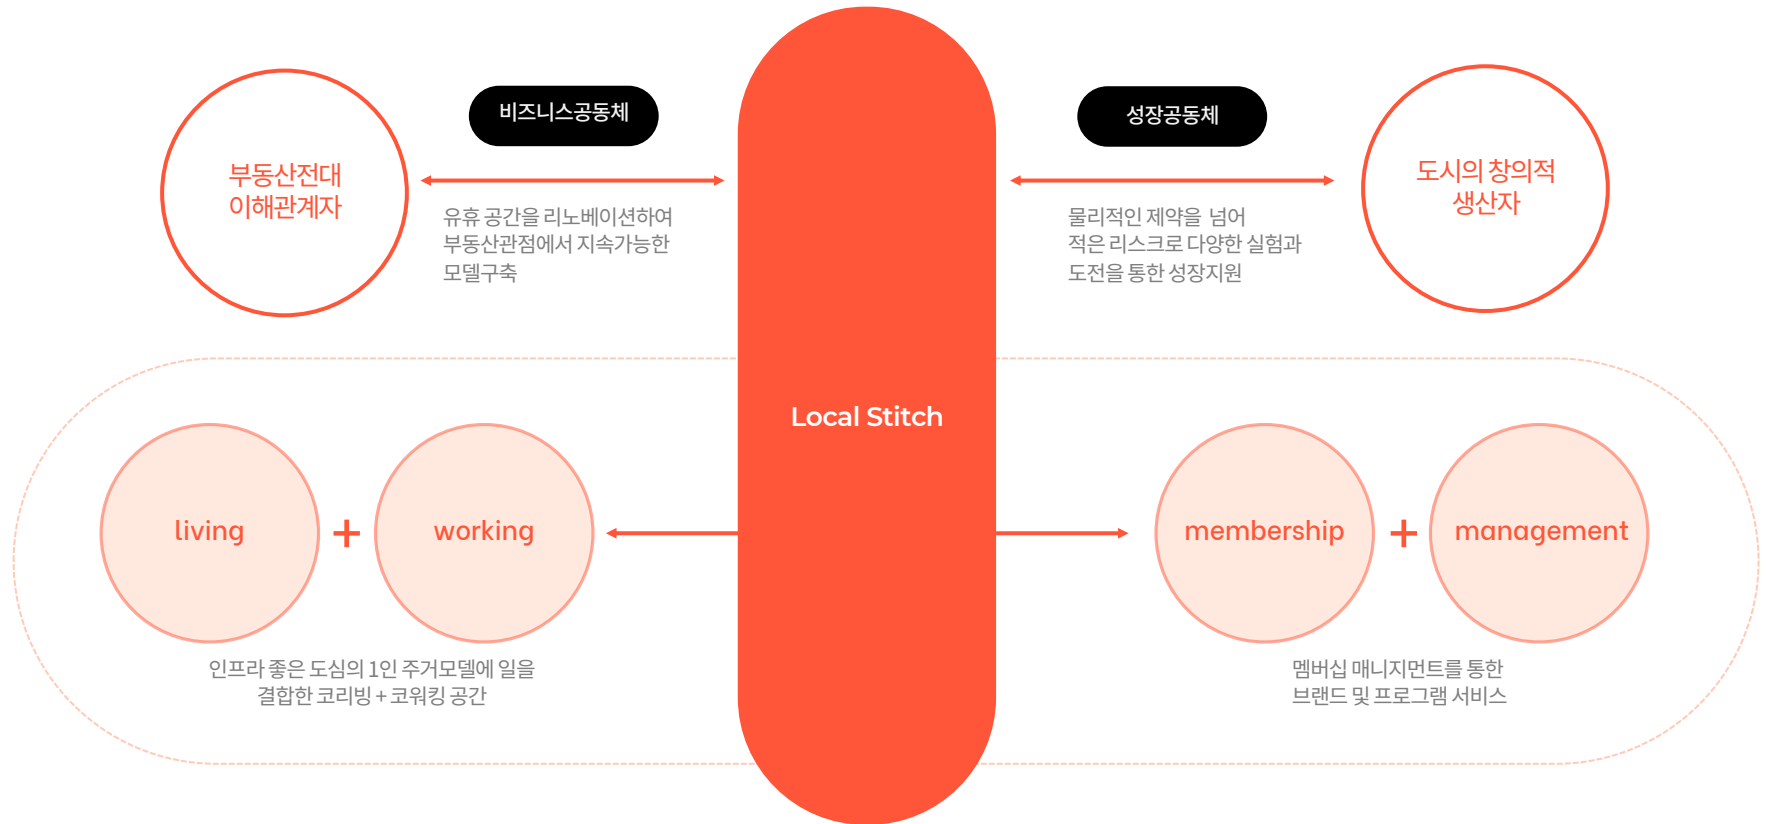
부동산전대
이해관계자

비즈니스공동체

유휴 공간을 리노베이션하여
부동산관점에서 지속가능한
모델구축

성장공동체

물리적인 제약을 넘어
적은 리스크로 다양한 실험과
도전을 통한 성장지원

도시의 창의적
생산자

Local Stitch

living + working

인프라 좋은 도심의 1인 주거모델에 일을
결합한 코리빙 + 코워킹 공간

membership + management

멤버십 매니지먼트를 통한
브랜드 및 프로그램 서비스